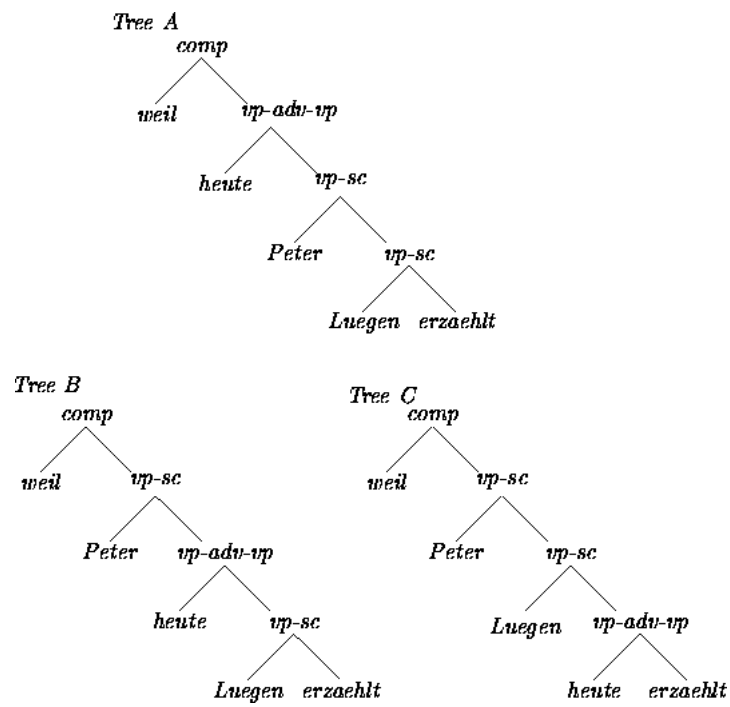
Tree A
comp
weil
vp-adv-vp
heute
vp-sc
Peter
vp-sc
Luegen
erzaehlt

Tree B
comp
weil
vp-sc
Peter
vp-adv-vp
heute
vp-sc
Luegen
erzaehlt

Tree C
comp
weil
vp-sc
Peter
vp-sc
Luegen
vp-adv-vp
heute
erzaehlt